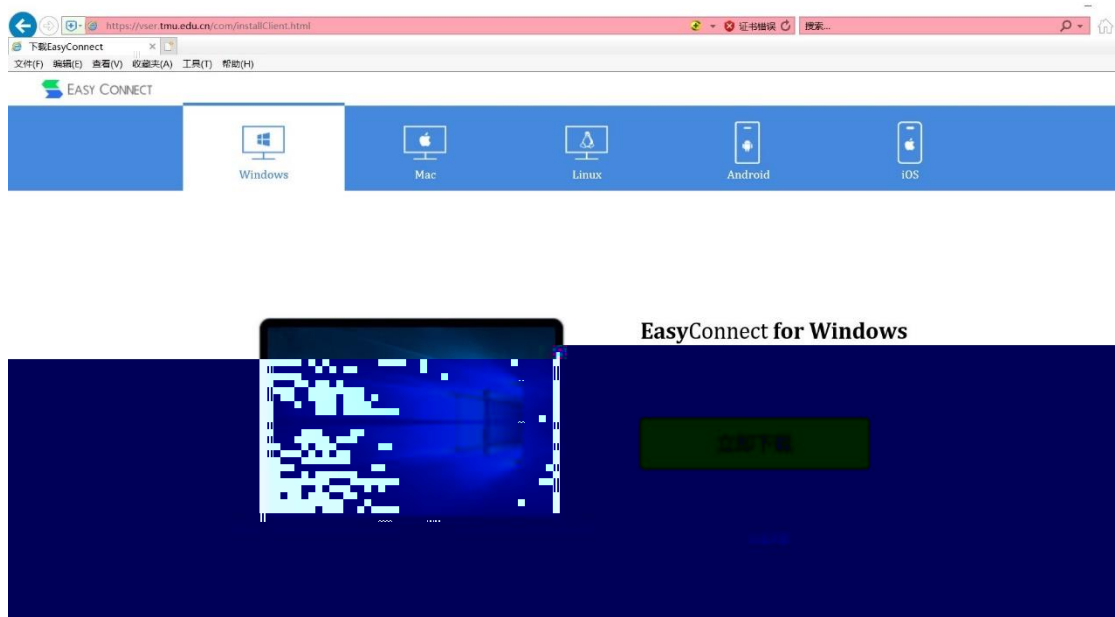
https://vser.tmu.edu.cn/com/installClient.html

证书错误

搜索...

下载EasyConnect

文件(F) 编辑(E) 查看(V) 收藏夹(A) 工具(T) 帮助(H)

EASY CONNECT

Windows

Mac

Linux

Android

iOS

EasyConnect for Windows

立即下载

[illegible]